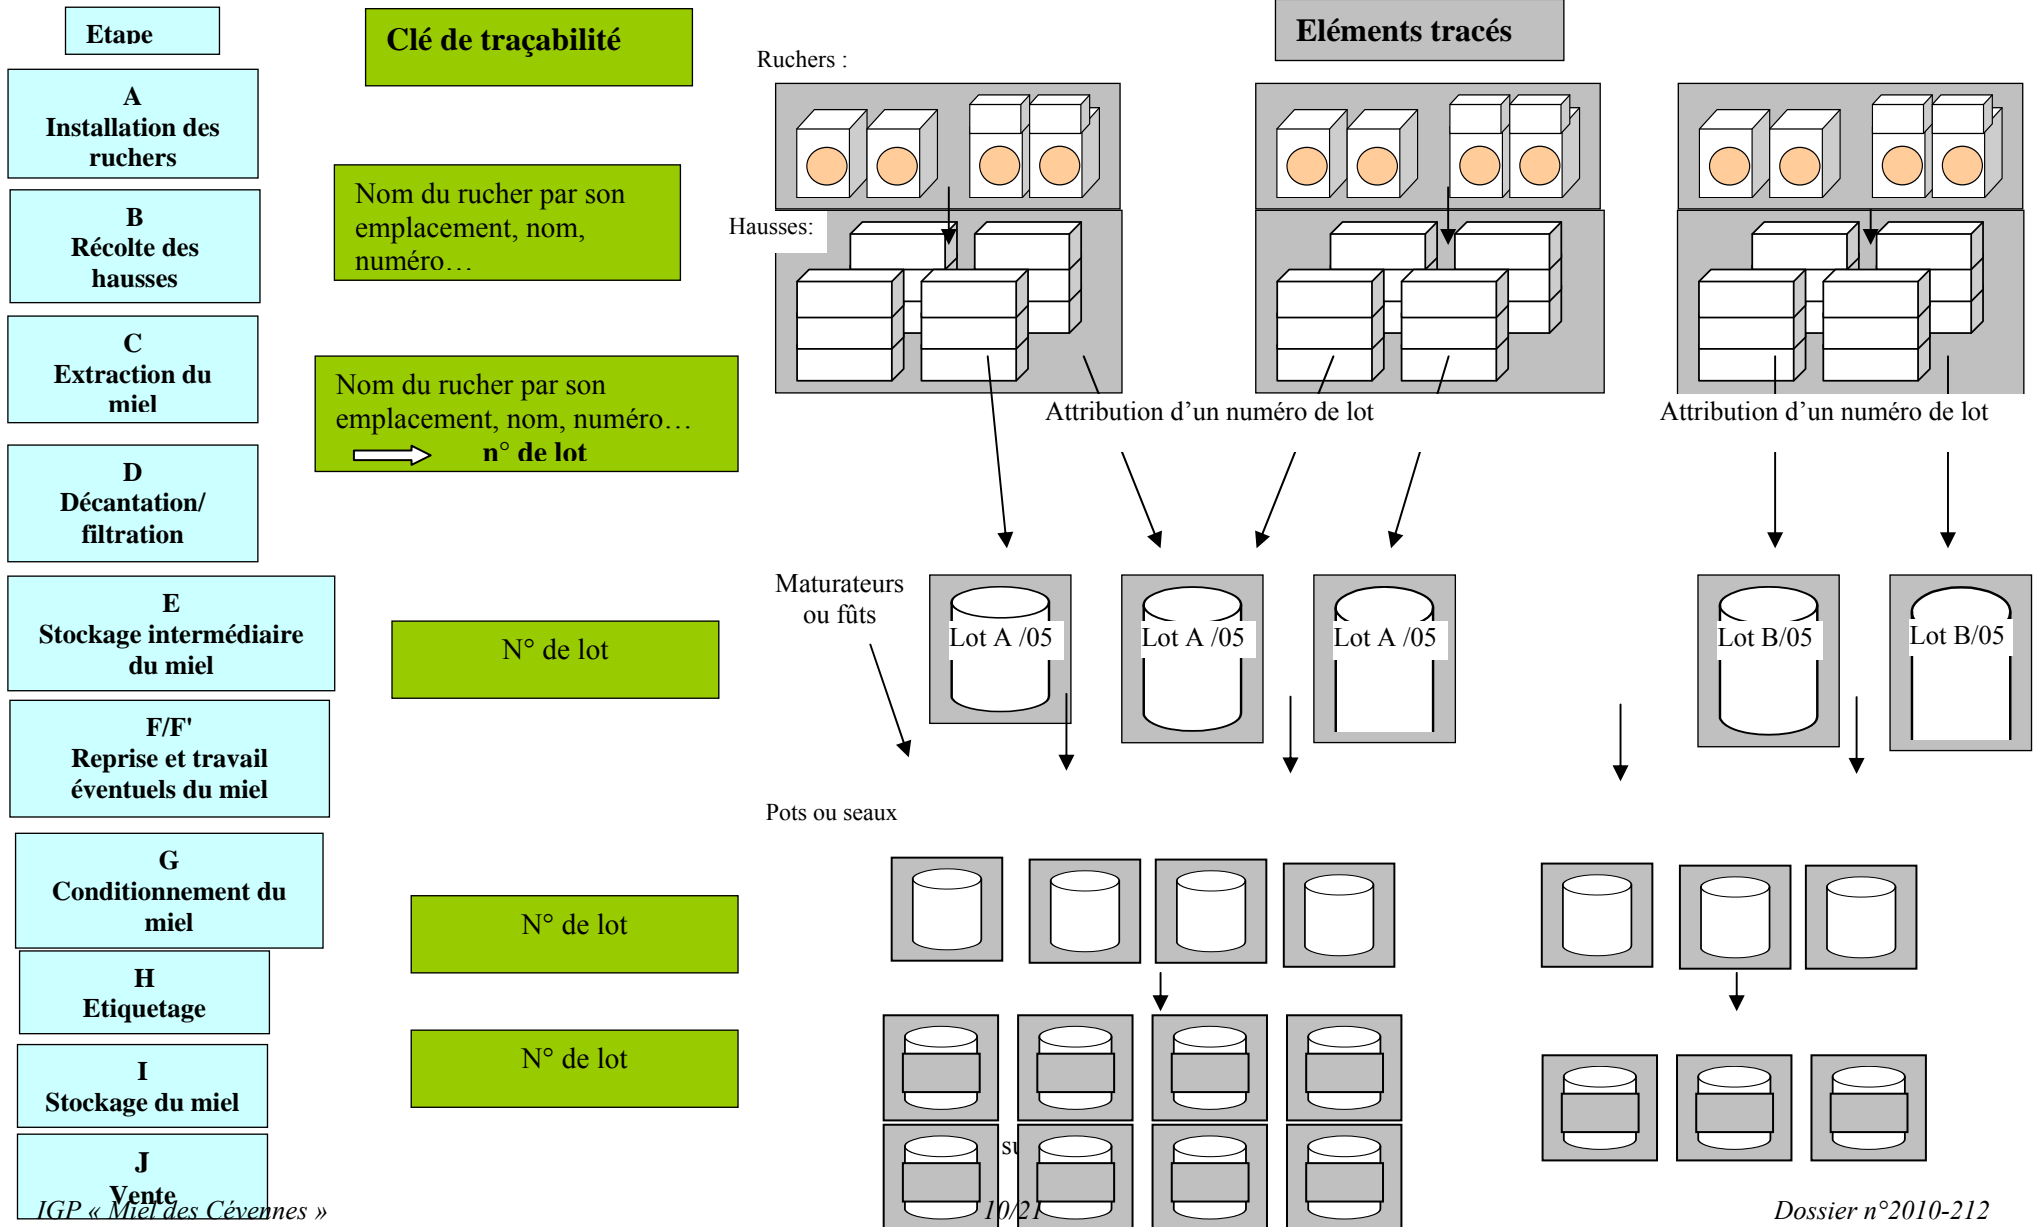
Etape

Clé de traçabilité

Eléments tracés

A
Installation des ruchers

B
Récolte des hausses

C
Extraction du miel

D
Décantation/ filtration

E
Stockage intermédiaire du miel

F/F'
Reprise et travail éventuels du miel

G
Conditionnement du miel

H
Etiquetage

I
Stockage du miel

J
Vente

Nom du rucher par son emplacement, nom, numéro…

Nom du rucher par son emplacement, nom, numéro…
n° de lot

N° de lot

N° de lot

N° de lot

Ruchers :

Hausses:

Attribution d'un numéro de lot

Attribution d'un numéro de lot

Maturateurs ou fûts

Lot A /05

Lot A /05

Lot A /05

Lot B/05

Lot B/05

Pots ou seaux

IGP « Miel des Cévennes »

10/21

Dossier n°2010-212